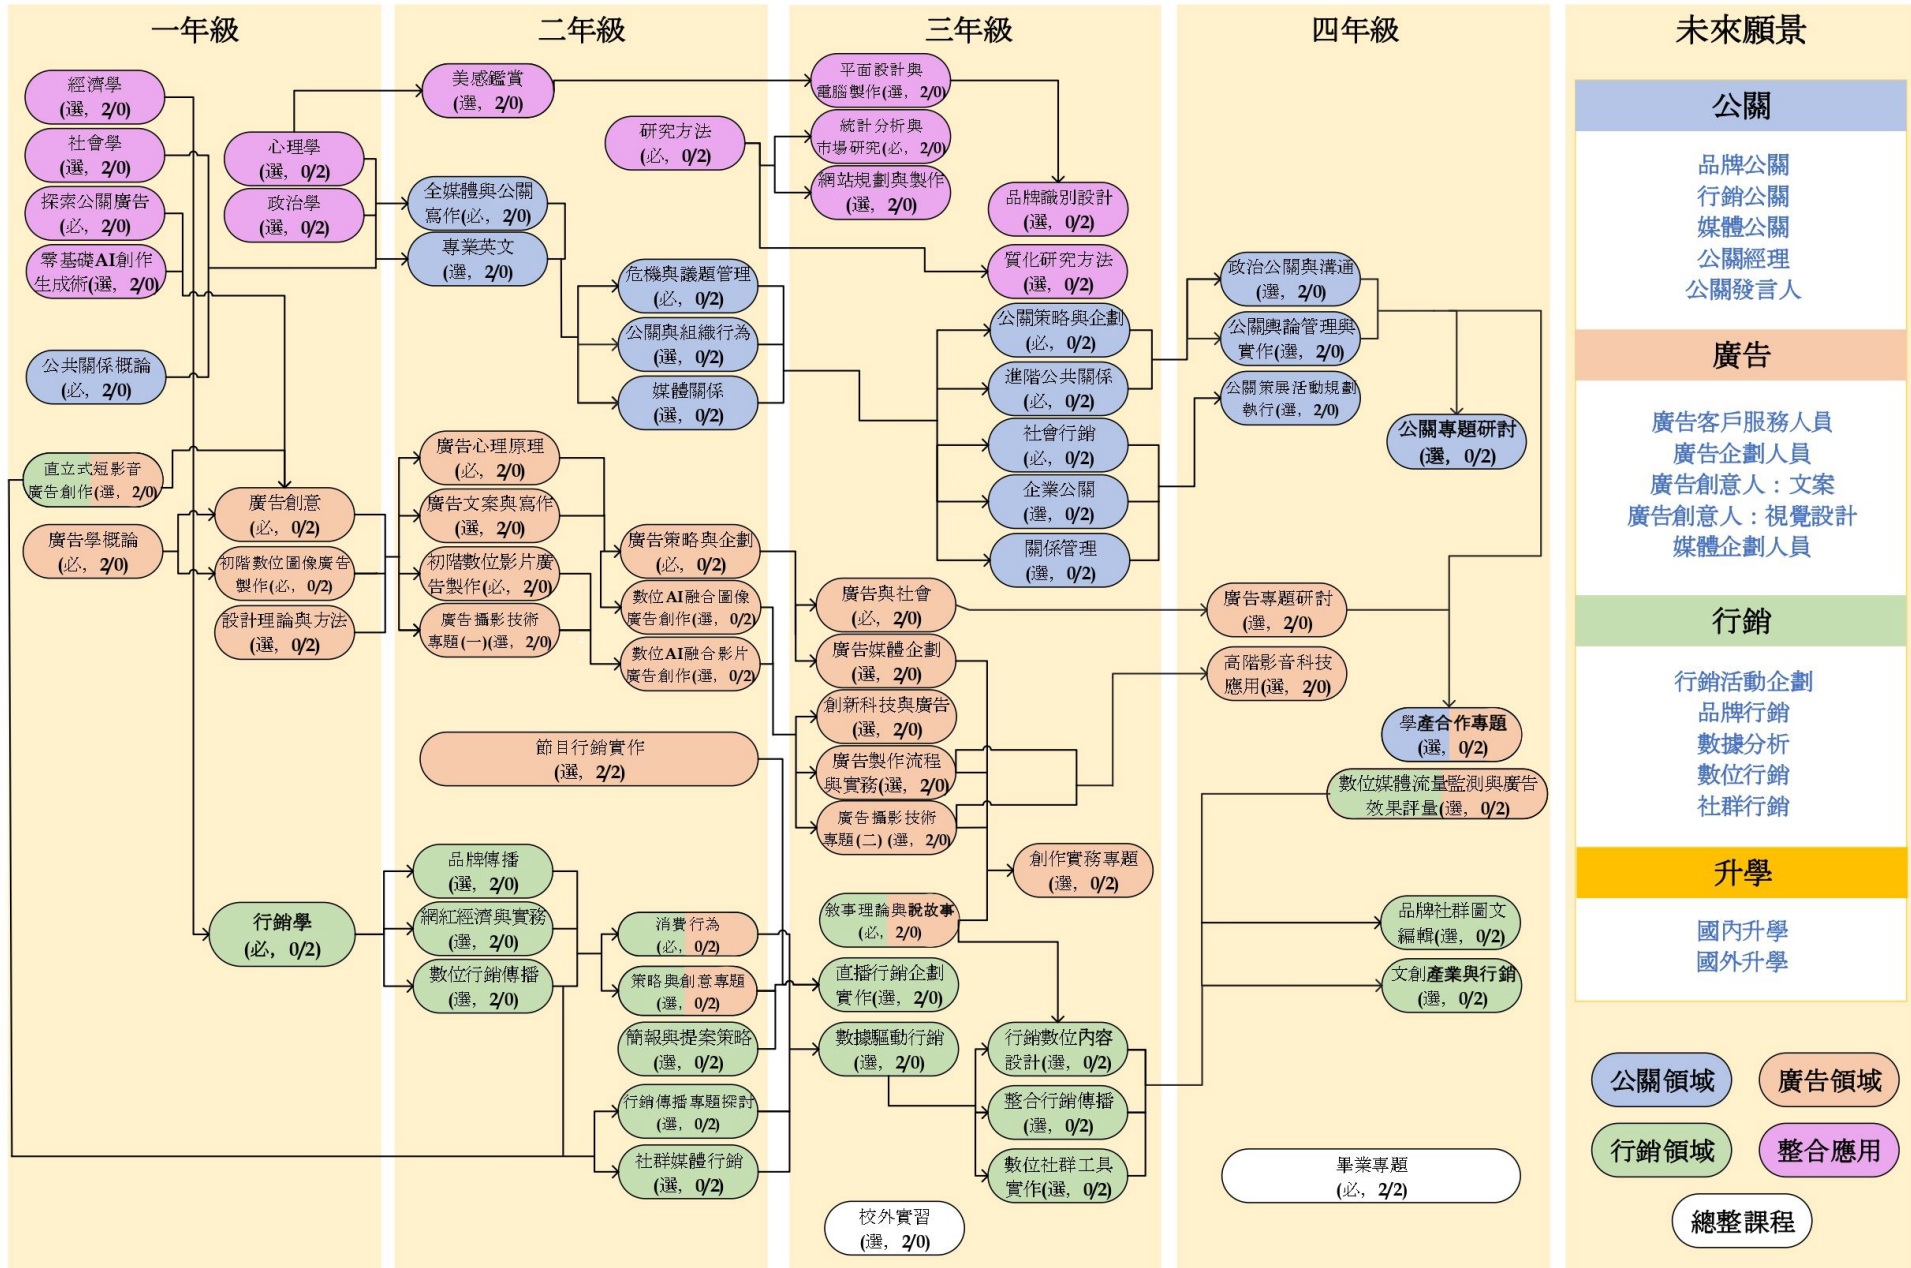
一年級

經濟學 (選，2/0)
社會學 (選，2/0)
探索公關廣告 (必，2/0)
零基礎AI創作生成術(選，2/0)
公共關係概論 (必，2/0)
直立式短影音廣告創作(選，2/0)
廣告學概論 (必，2/0)
心理學 (選，0/2)
政治學 (選，0/2)
廣告創意 (必，0/2)
初階數位圖像廣告製作(必，0/2)
設計理論與方法 (選，0/2)
行銷學 (必，0/2)

二年級

美感鑑賞 (選，2/0)
全媒體與公關寫作(必，2/0)
專業英文 (選，2/0)
危機與議題管理 (必，0/2)
公關與組織行為 (選，0/2)
媒體關係 (選，0/2)
廣告心理原理 (必，2/0)
廣告文案與寫作 (選，2/0)
初階數位影片廣告製作(必，2/0)
廣告攝影技術專題(一)(選，2/0)
廣告策略與企劃 (必，0/2)
數位AI融合圖像廣告創作(選，0/2)
數位AI融合影片廣告創作(選，0/2)
節目行銷實作 (選，2/2)
品牌傳播 (選，2/0)
網紅經濟與實務 (選，2/0)
數位行銷傳播 (選，2/0)
消費行為 (必，0/2)
策略與創意專題 (選，0/2)
簡報與提案策略 (選，0/2)
行銷傳播專題探討 (選，0/2)
社群媒體行銷 (選，0/2)

三年級

平面設計與電腦製作(選，2/0)
研究方法 (必，0/2)
統計分析與市場研究(必，2/0)
網站規劃與製作 (選，2/0)
品牌識別設計 (選，0/2)
質化研究方法 (選，0/2)
公關策略與企劃 (必，0/2)
進階公共關係 (必，0/2)
社會行銷 (必，0/2)
企業公關 (選，0/2)
關係管理 (選，0/2)
廣告與社會 (必，2/0)
廣告媒體企劃 (選，2/0)
創新科技與廣告 (選，2/0)
廣告製作流程與實務(選，2/0)
廣告攝影技術專題(二)(選，2/0)
創作實務專題 (選，0/2)
敘事理論與說故事 (必，2/0)
直播行銷企劃實作(選，2/0)
數據驅動行銷 (選，2/0)
行銷數位內容設計(選，0/2)
整合行銷傳播 (選，0/2)
數位社群工具實作(選，0/2)
校外實習 (選，2/0)

四年級

政治公關與溝通 (選，2/0)
公關輿論管理與實作(選，2/0)
公關策展活動規劃執行(選，2/0)
公關專題研討 (選，0/2)
廣告專題研討 (選，2/0)
高階影音科技應用(選，2/0)
學產合作專題 (選，0/2)
數位媒體流量監測與廣告效果評量(選，0/2)
品牌社群圖文編輯(選，0/2)
文創產業與行銷 (選，0/2)
畢業專題 (必，2/2)

未來願景

公關
品牌公關
行銷公關
媒體公關
公關經理
公關發言人

廣告
廣告客戶服務人員
廣告企劃人員
廣告創意人：文案
廣告創意人：視覺設計
媒體企劃人員

行銷
行銷活動企劃
品牌行銷
數據分析
數位行銷
社群行銷

升學
國內升學
國外升學

公關領域
廣告領域
行銷領域
整合應用
總整課程